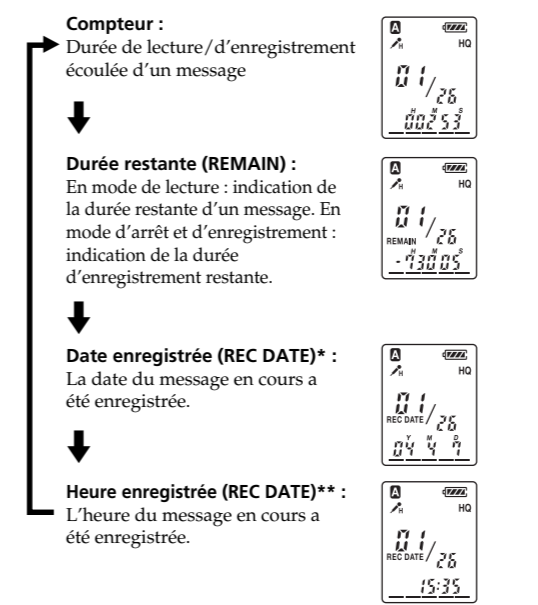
**Compteur :**
Durée de lecture/d'enregistrement écoulée d'un message

A HQ
01/26
H M S
00 25 53

**Durée restante (REMAIN) :**
En mode de lecture : indication de la durée restante d'un message. En mode d'arrêt et d'enregistrement : indication de la durée d'enregistrement restante.

A HQ
01/26
REMAIN H M S
- 7 30 05

**Date enregistrée (REC DATE)* :**
La date du message en cours a été enregistrée.

A HQ
01
REC DATE /26
Y M D
04 4 7

**Heure enregistrée (REC DATE)** :**
L'heure du message en cours a été enregistrée.

A HQ
01
REC DATE /26
15:35